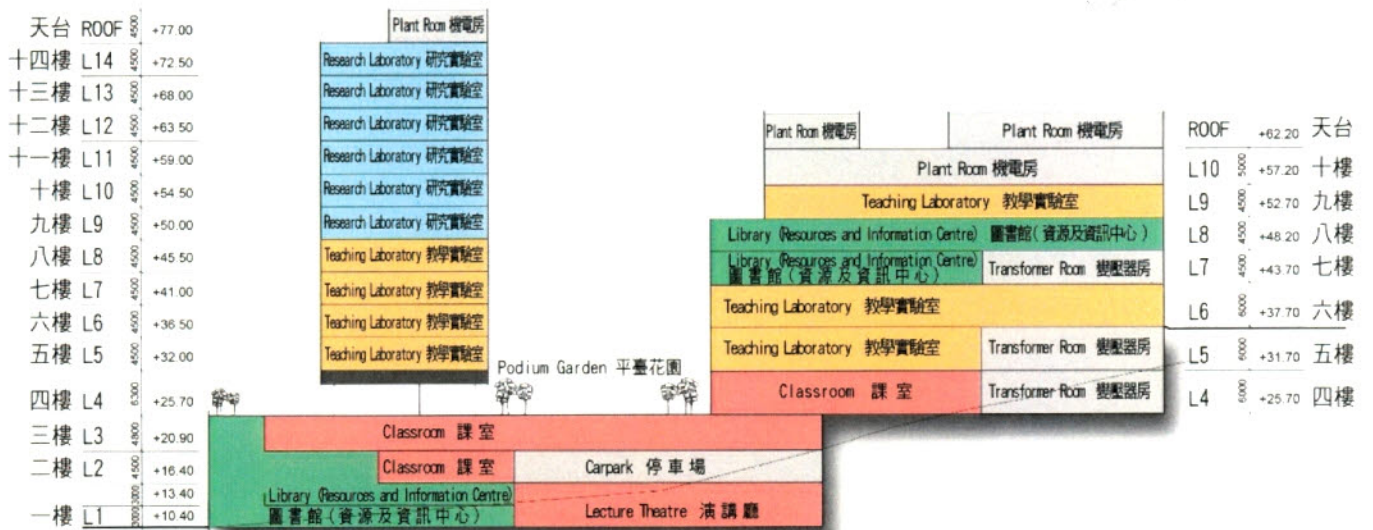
天台 ROOF 4500 +77.00
十四樓 L14 4500 +72.50
十三樓 L13 4500 +68.00
十二樓 L12 4500 +63.50
十一樓 L11 4500 +59.00
十樓 L10 4500 +54.50
九樓 L9 4500 +50.00
八樓 L8 4500 +45.50
七樓 L7 4500 +41.00
六樓 L6 4500 +36.50
五樓 L5 4500 +32.00
四樓 L4 6300 +25.70
三樓 L3 4800 +20.90
二樓 L2 4500 +16.40
3000 +13.40
一樓 L1 3000 +10.40

Plant Room 機電房
Research Laboratory 研究實驗室
Research Laboratory 研究實驗室
Research Laboratory 研究實驗室
Research Laboratory 研究實驗室
Research Laboratory 研究實驗室
Research Laboratory 研究實驗室
Teaching Laboratory 教學實驗室
Teaching Laboratory 教學實驗室
Teaching Laboratory 教學實驗室
Teaching Laboratory 教學實驗室

Podium Garden 平臺花園

Classroom 課室
Classroom 課室
Carpark 停車場
Library (Resources and Information Centre) 圖書館 (資源及資訊中心)
Lecture Theatre 演講廳

Plant Room 機電房
Plant Room 機電房
Plant Room 機電房
Teaching Laboratory 教學實驗室
Library (Resources and Information Centre) 圖書館 (資源及資訊中心)
Library (Resources and Information Centre) 圖書館 (資源及資訊中心)
Transformer Room 變壓器房
Teaching Laboratory 教學實驗室
Teaching Laboratory 教學實驗室
Transformer Room 變壓器房
Classroom 課室
Transformer Room 變壓器房

ROOF +62.20 天台
L10 5000 +57.20 十樓
L9 4500 +52.70 九樓
L8 4500 +48.20 八樓
L7 4500 +43.70 七樓
L6 6000 +37.70 六樓
L5 6000 +31.70 五樓
L4 6000 +25.70 四樓